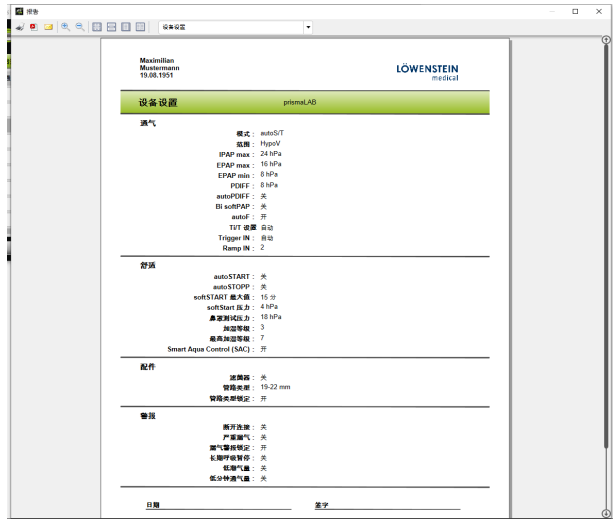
报告

设备设置

Maximilian
Mustermann
19.08.1951

LÖWENSTEIN
medical

设备设置 prismaLAB

通气

模式： autoS/T
范围： HypoV
IPAP max： 24 hPa
EPAP max： 16 hPa
EPAP min： 8 hPa
PDIFF： 8 hPa
autoPDIFF： 关
Bi softPAP： 关
autoF： 开
Ti/T 设置 自动
Trigger IN： 自动
Ramp IN： 2

舒适

autoSTART： 关
autoSTOPP： 关
softSTART 最大值： 15 分
softStart 压力： 4 hPa
鼻罩测试压力： 18 hPa
加湿等级： 3
最高加湿等级： 7
Smart Aqua Control (SAC)： 开

配件

滤菌器： 关
管路类型： 19-22 mm
管路类型锁定： 开

警报

断开连接： 关
严重漏气： 关
漏气警报锁定： 开
长期呼吸暂停： 关
低潮气量： 关
低分钟通气量： 关

日期 签字